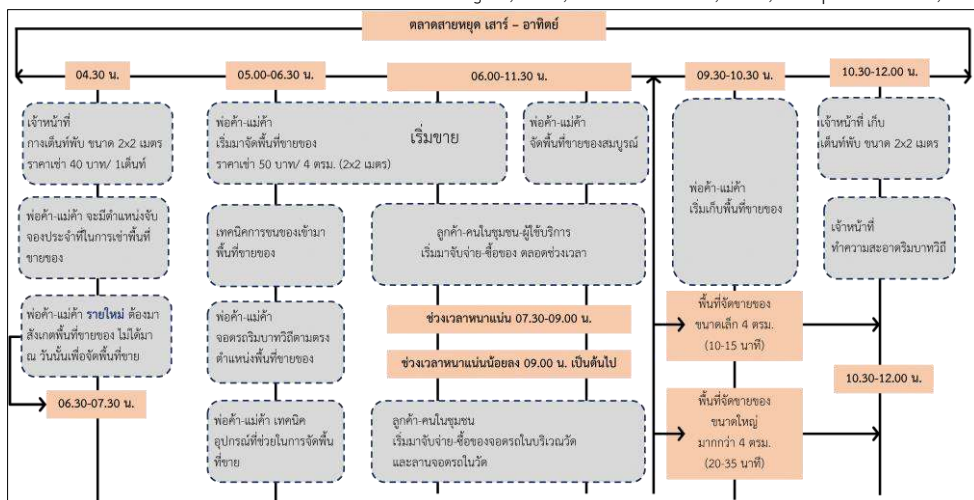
ตลาดสายหยุด เสาร์ – อาทิตย์

04.30 น.

เจ้าหน้าที่ กางเต็นท์พับ ขนาด 2x2 เมตร ราคาเช่า 40 บาท/ 1เต็นท์

พ่อค้า-แม่ค้า จะมีตำแหน่งจับจองประจำที่ในการเช่าพื้นที่ขายของ

พ่อค้า-แม่ค้า รายใหม่ ต้องมาสังเกตพื้นที่ขายของ ไม่ได้มา ณ วันนั้นเพื่อจัดพื้นที่ขาย

06.30-07.30 น.

05.00-06.30 น.

พ่อค้า-แม่ค้า เริ่มมาจัดพื้นที่ขายของ ราคาเช่า 50 บาท/ 4 ตรม. (2x2 เมตร)

เริ่มขาย

เทคนิคการขนของเข้ามาพื้นที่ขายของ

พ่อค้า-แม่ค้า จอดรถริมบาทวิถีตามตรงตำแหน่งพื้นที่ขายของ

พ่อค้า-แม่ค้า เทคนิคอุปกรณ์ที่ช่วยในการจัดพื้นที่ขาย

06.00-11.30 น.

พ่อค้า-แม่ค้า จัดพื้นที่ขายของสมบูรณ์

ลูกค้า-คนในชุมชน-ผู้ใช้บริการ เริ่มมาจับจ่าย-ซื้อของ ตลอดช่วงเวลา

ช่วงเวลาหนาแน่น 07.30-09.00 น.

ช่วงเวลาหนาแน่นน้อยลง 09.00 น. เป็นต้นไป

ลูกค้า-คนในชุมชน เริ่มมาจับจ่าย-ซื้อของจอดรถในบริเวณวัด และลานจอดรถในวัด

09.30-10.30 น.

พ่อค้า-แม่ค้า เริ่มเก็บพื้นที่ขายของ

พื้นที่จัดขายของ ขนาดเล็ก 4 ตรม. (10-15 นาที)

พื้นที่จัดขายของ ขนาดใหญ่ มากกว่า 4 ตรม. (20-35 นาที)

10.30-12.00 น.

เจ้าหน้าที่ เก็บเต็นท์พับ ขนาด 2x2 เมตร

เจ้าหน้าที่ ทำความสะอาดริมบาทวิถี

10.30-12.00 น.